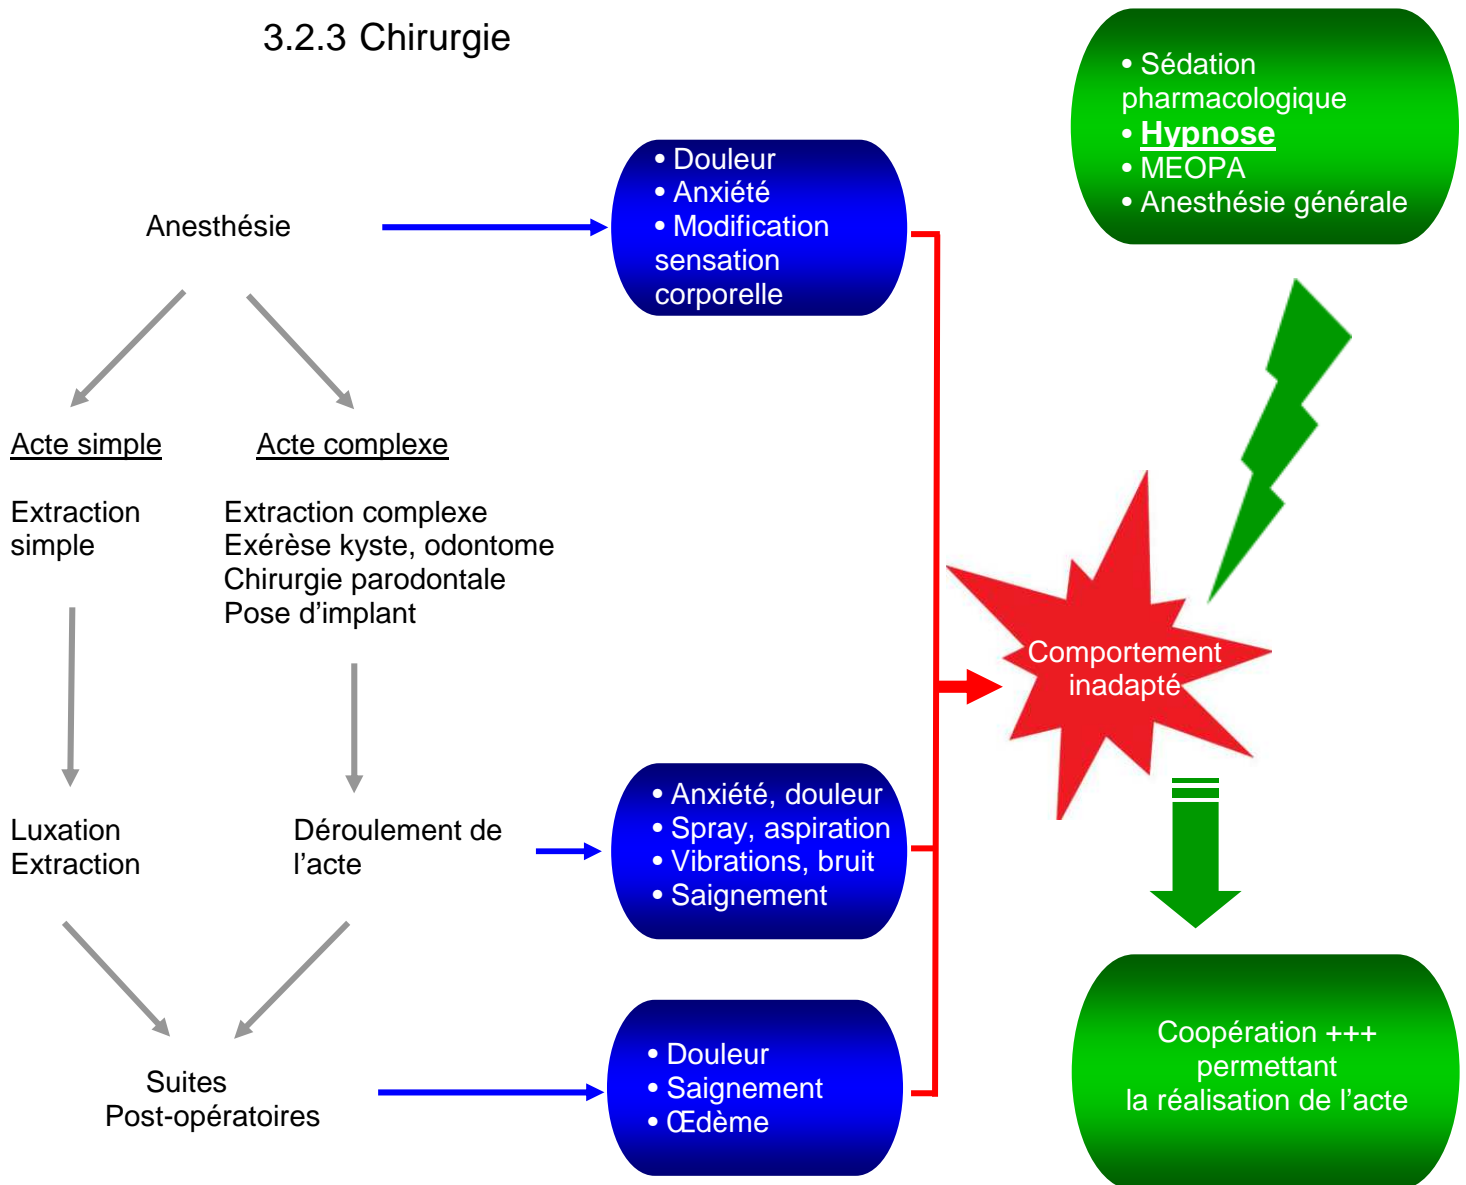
3.2.3 Chirurgie

Anesthésie

• Douleur
• Anxiété
• Modification sensation corporelle

• Sédation pharmacologique
• Hypnose
• MEOPA
• Anesthésie générale

Acte simple

Extraction simple

Acte complexe

Extraction complexe
Exérèse kyste, odontome
Chirurgie parodontale
Pose d'implant

Comportement inadapté

Luxation
Extraction

Déroulement de l'acte

• Anxiété, douleur
• Spray, aspiration
• Vibrations, bruit
• Saignement

Suites
Post-opératoires

• Douleur
• Saignement
• Œdème

Coopération +++
permettant
la réalisation de l'acte